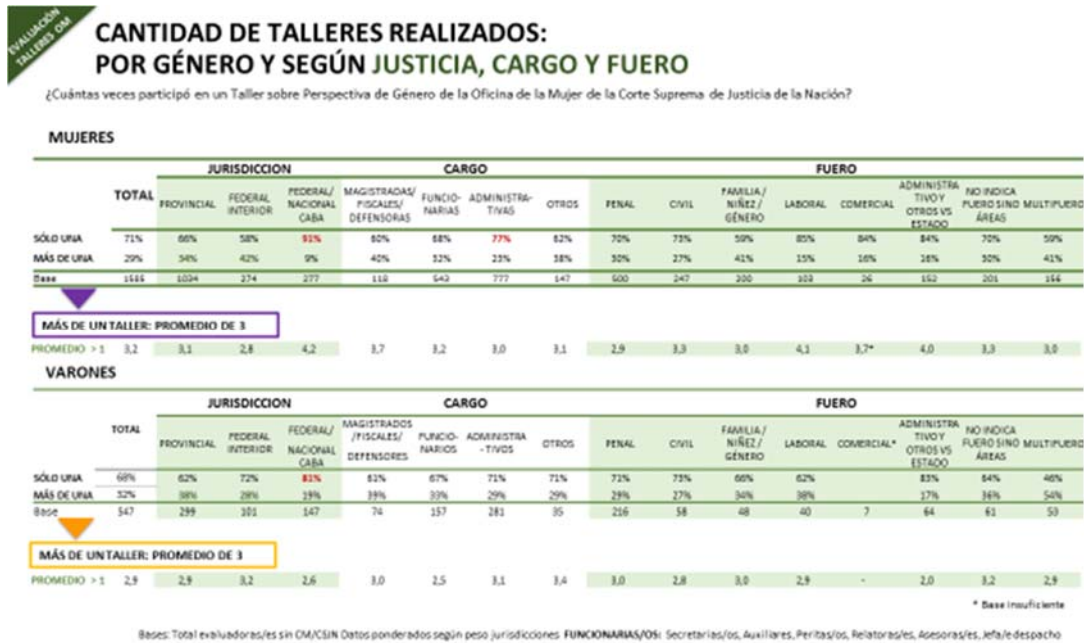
EVALUACIÓN TALLERES OM

CANTIDAD DE TALLERES REALIZADOS:
POR GÉNERO Y SEGÚN JUSTICIA, CARGO Y FUERO

¿Cuántas veces participó en un Taller sobre Perspectiva de Género de la Oficina de la Mujer de la Corte Suprema de Justicia de la Nación?

MUJERES

| | TOTAL | JURISDICCION PROVINCIAL | FEDERAL INTERIOR | FEDERAL/ NACIONAL CABA | CARGO MAGISTRADAS/ FISCALES/ DEFENSORAS | FUNCIO-NARIAS | ADMINISTRA-TIVAS | OTROS | FUERO PENAL | CIVIL | FAMILIA / NIÑEZ / GÉNERO | LABORAL | COMERCIAL | ADMINISTRA TIVO Y OTROS VS ESTADO | NO INDICA FUERO SINO ÁREAS | MULTIFUERO |
|---|---|---|---|---|---|---|---|---|---|---|---|---|---|---|---|---|
| SÓLO UNA | 71% | 66% | 58% | 91% | 60% | 68% | 77% | 62% | 70% | 73% | 59% | 85% | 84% | 84% | 70% | 59% |
| MÁS DE UNA | 29% | 34% | 42% | 9% | 40% | 32% | 23% | 38% | 30% | 27% | 41% | 15% | 16% | 16% | 30% | 41% |
| Base | 1565 | 1034 | 274 | 277 | 118 | 543 | 777 | 147 | 500 | 247 | 200 | 103 | 26 | 152 | 201 | 166 |

MÁS DE UN TALLER: PROMEDIO DE 3

| PROMEDIO > 1 | 3,2 | 3,1 | 2,8 | 4,2 | 3,7 | 3,2 | 3,0 | 3,1 | 2,9 | 3,3 | 3,0 | 4,1 | 3,7* | 4,0 | 3,3 | 3,0 |
|---|---|---|---|---|---|---|---|---|---|---|---|---|---|---|---|---|

VARONES

| | TOTAL | JURISDICCION PROVINCIAL | FEDERAL INTERIOR | FEDERAL/ NACIONAL CABA | CARGO MAGISTRADOS /FISCALES/ DEFENSORES | FUNCIO-NARIOS | ADMINISTRA -TIVOS | OTROS | FUERO PENAL | CIVIL | FAMILIA / NIÑEZ / GÉNERO | LABORAL | COMERCIAL* | ADMINISTRA TIVO Y OTROS VS ESTADO | NO INDICA FUERO SINO ÁREAS | MULTIFUERO |
|---|---|---|---|---|---|---|---|---|---|---|---|---|---|---|---|---|
| SÓLO UNA | 68% | 62% | 72% | 81% | 61% | 67% | 71% | 71% | 71% | 73% | 66% | 62% | | 83% | 64% | 46% |
| MÁS DE UNA | 32% | 38% | 28% | 19% | 39% | 33% | 29% | 29% | 29% | 27% | 34% | 38% | | 17% | 36% | 54% |
| Base | 547 | 299 | 101 | 147 | 74 | 157 | 281 | 35 | 216 | 58 | 48 | 40 | 7 | 64 | 61 | 53 |

MÁS DE UN TALLER: PROMEDIO DE 3

| PROMEDIO > 1 | 2,9 | 2,9 | 3,2 | 2,6 | 3,0 | 2,5 | 3,1 | 3,4 | 3,0 | 2,8 | 3,0 | 2,9 | - | 2,0 | 3,2 | 2,9 |
|---|---|---|---|---|---|---|---|---|---|---|---|---|---|---|---|---|

* Base insuficiente

Bases: Total evaluadoras/es sin OM/CSJN Datos ponderados según peso jurisdicciones FUNCIONARIAS/OS: Secretarias/os, Auxiliares, Peritas/os, Relatoras/es, Asesoras/es, Jefa/e despacho